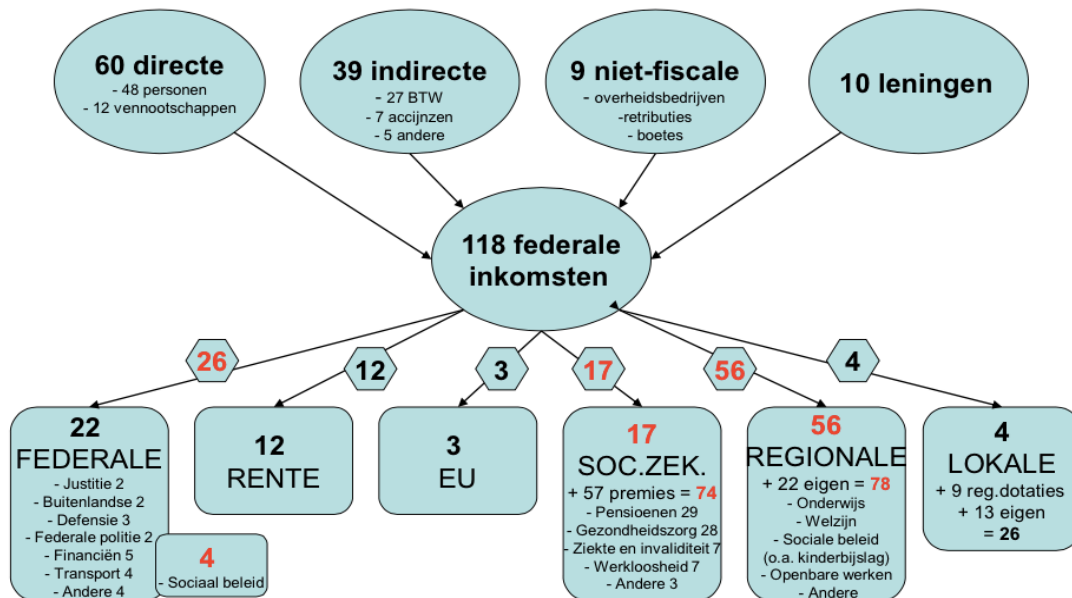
60 directe
- 48 personen
- 12 vennootschappen

39 indirecte
- 27 BTW
- 7 accijnzen
- 5 andere

9 niet-fiscale
- overheidsbedrijven
-retributies
- boetes

10 leningen

118 federale inkomsten

26

12

3

17

56

4

22
FEDERALE
- Justitie 2
- Buitenlandse 2
- Defensie 3
- Federale politie 2
- Financiën 5
- Transport 4
- Andere 4

4
- Sociaal beleid

12
RENTE

3
EU

17
SOC.ZEK.
+ 57 premies = 74
- Pensioenen 29
- Gezondheidszorg 28
- Ziekte en invaliditeit 7
- Werkloosheid 7
- Andere 3

56
REGIONALE
+ 22 eigen = 78
- Onderwijs
- Welzijn
- Sociale beleid (o.a. kinderbijslag)
- Openbare werken
- Andere

4
LOKALE
+ 9 reg.dotaties
+ 13 eigen
= 26